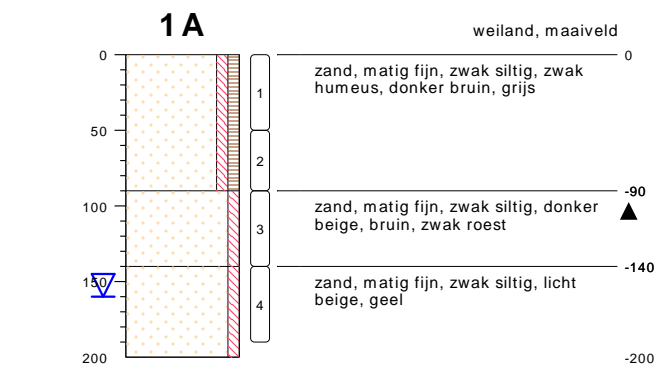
1 A

weiland, maaiveld

0
50
100
150
200

1
2
3
4

0
zand, matig fijn, zwak siltig, zwak humeus, donker bruin, grijs

-90
zand, matig fijn, zwak siltig, donker beige, bruin, zwak roest

-140
zand, matig fijn, zwak siltig, licht beige, geel

-200